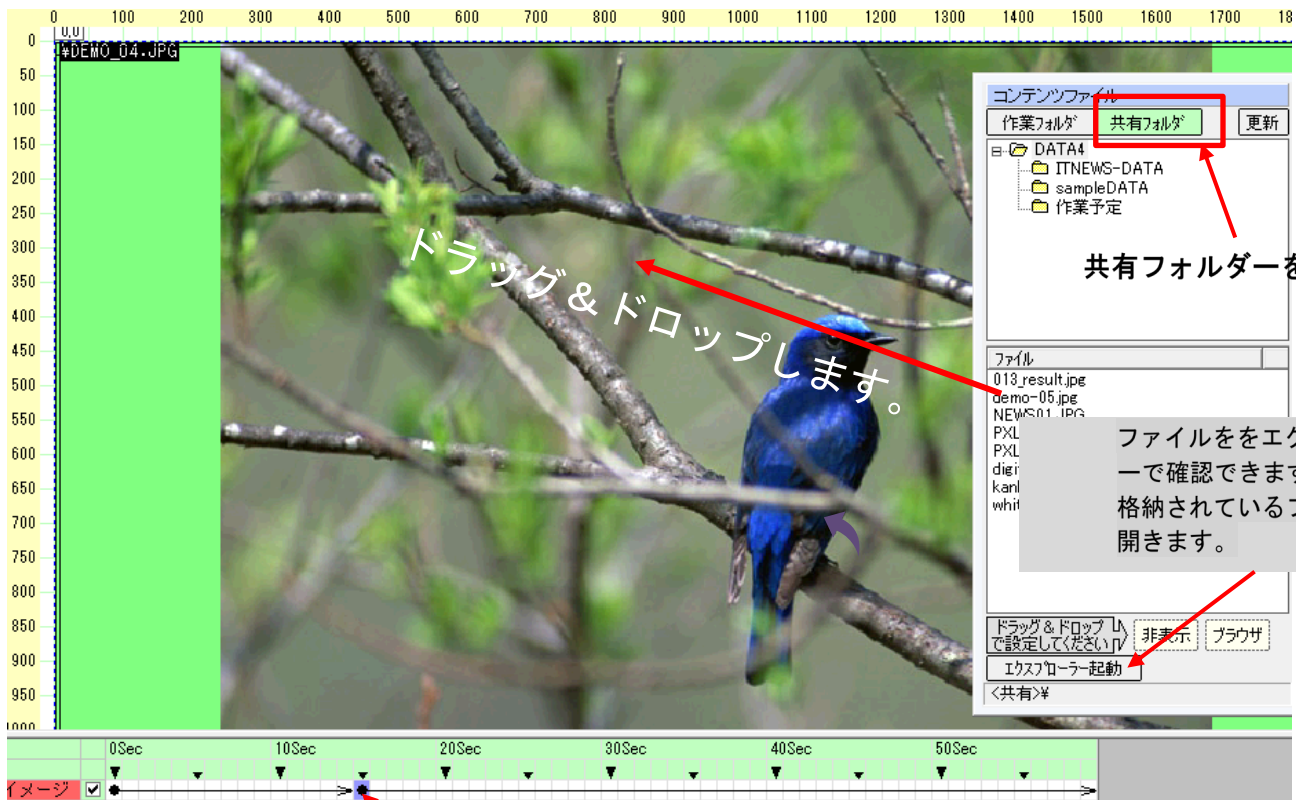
0 100 200 300 400 500 600 700 800 900 1000 1100 1200 1300 1400 1500 1600 1700 18

0 50 100 150 200 250 300 350 400 450 500 550 600 650 700 750 800 850 900 950 1000

0,0
¥DEMO_04.JPG

ドラッグ＆ドロップします。

コンテンツファイル
作業フォルダ
共有フォルダ
更新
DATA4
ITNEWS-DATA
sampleDATA
作業予定

共有フォルダーを

ファイル
013_result.jpg
demo-05.jpg
NEWS01.JPG
PXL
PXL
digi
kanl
whit

ファイルををエク
ーで確認できます
格納されている
開きます。

ドラッグ＆ドロップで設定してください
非表示
ブラウザ
エクスプローラー起動
<共有>¥

0Sec 10Sec 20Sec 30Sec 40Sec 50Sec
イメージ